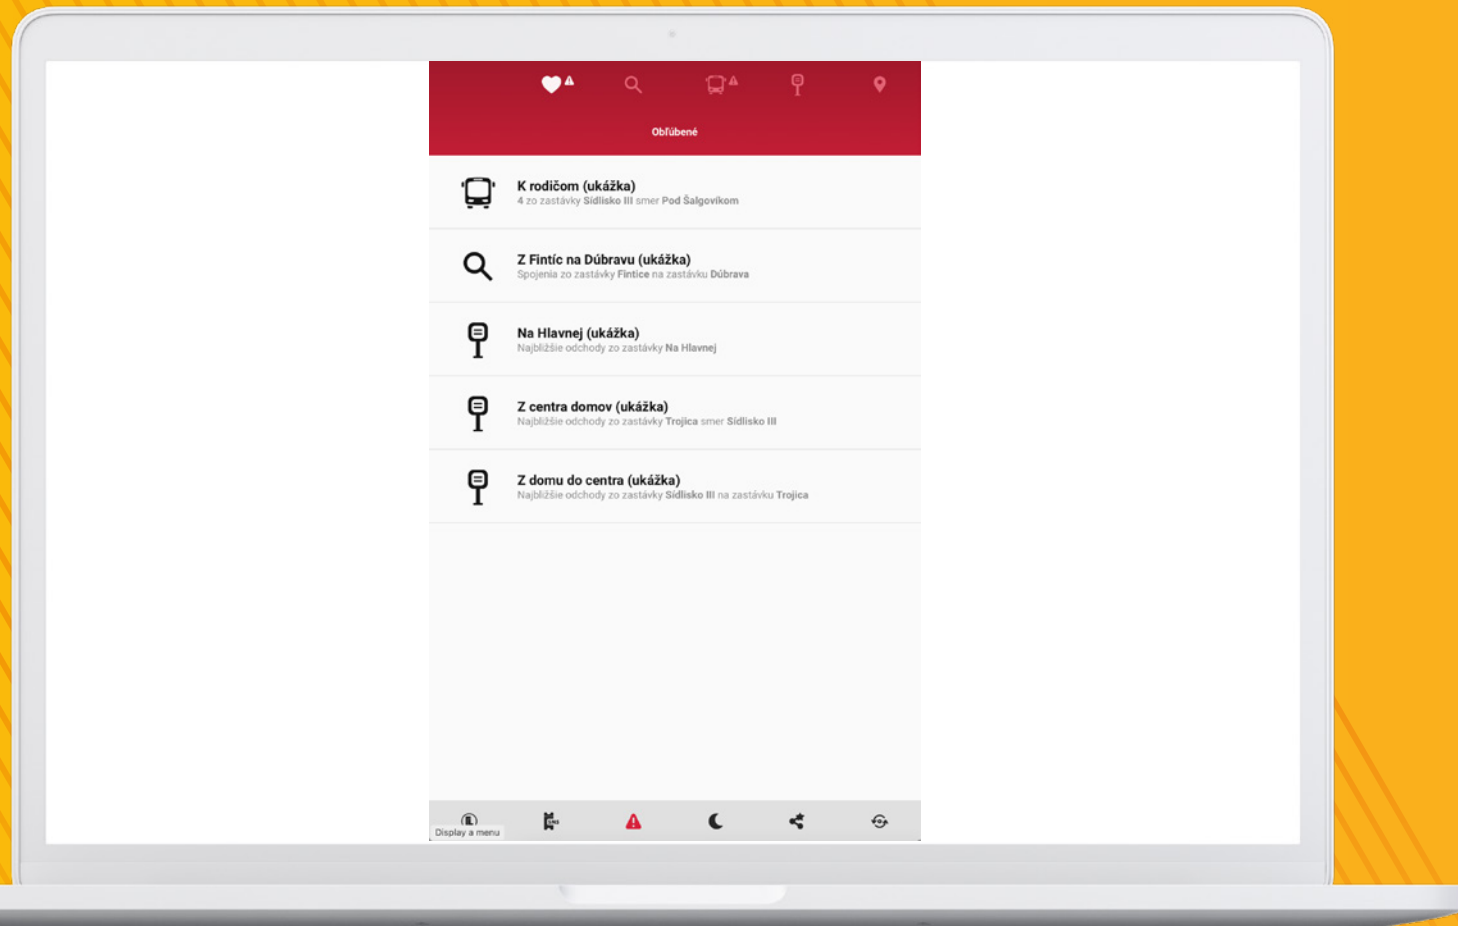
Obľúbené

K rodičom (ukážka)
4 zo zastávky Sídlisko III smer Pod Šalgovíkom

Z Fintíc na Dúbravu (ukážka)
Spojenia zo zastávky Fintice na zastávku Dúbrava

Na Hlavnej (ukážka)
Najbližšie odchody zo zastávky Na Hlavnej

Z centra domov (ukážka)
Najbližšie odchody zo zastávky Trojica smer Sídlisko III

Z domu do centra (ukážka)
Najbližšie odchody zo zastávky Sídlisko III na zastávku Trojica

Display a menu